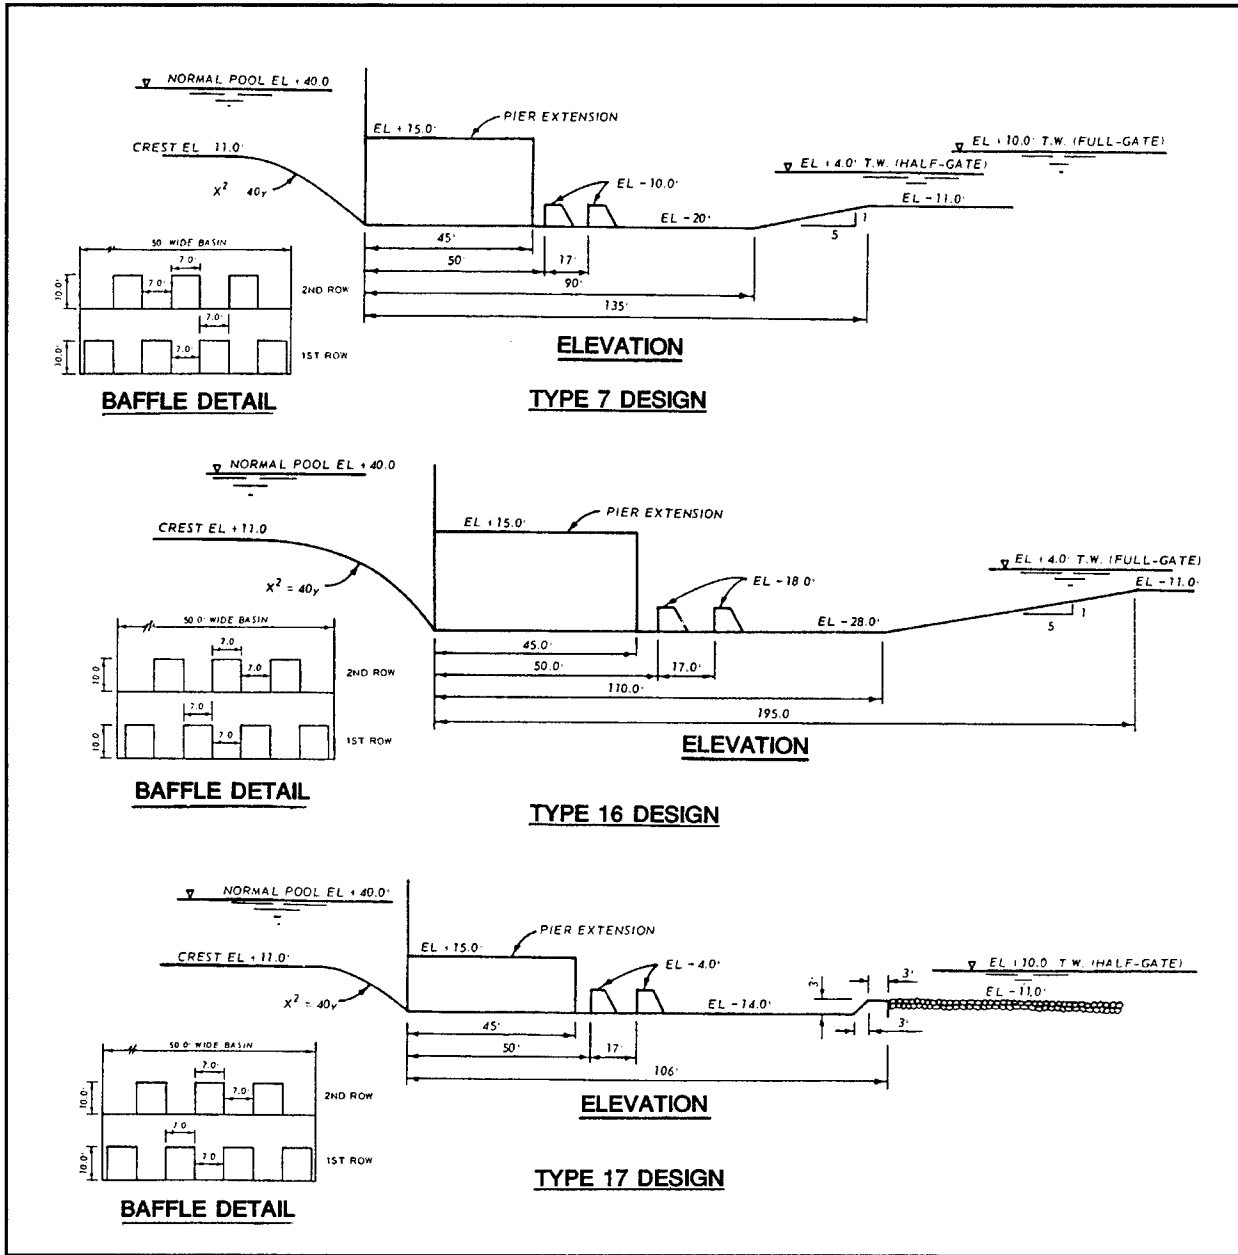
NORMAL POOL EL +40.0

CREST EL 11.0'

$X^2$ 40y

EL +15.0'

PIER EXTENSION

EL -10.0'

EL -20'

EL +4.0' T.W. (HALF-GATE)

EL +10.0' T.W. (FULL-GATE)

EL -11.0'

1

5

45'

50'

17'

90'

135'

50' WIDE BASIN

7.0'

7.0'

7.0'

7.0'

10.0'

10.0'

2ND ROW

1ST ROW

ELEVATION

BAFFLE DETAIL

TYPE 7 DESIGN

NORMAL POOL EL +40.0

CREST EL +11.0

$X^2 = 40y$

EL +15.0'

PIER EXTENSION

EL -18.0'

EL -28.0'

EL +4.0' T.W. (FULL-GATE)

EL -11.0'

1

5

45.0'

50.0'

17.0'

110.0'

195.0

50.0' WIDE BASIN

7.0

7.0

7.0

7.0

10.0

10.0

2ND ROW

1ST ROW

ELEVATION

BAFFLE DETAIL

TYPE 16 DESIGN

NORMAL POOL EL +40.0'

CREST EL +11.0'

$X^2 = 40y$

EL +15.0'

PIER EXTENSION

EL -4.0'

EL -14.0'

3'

3'

3'

EL +10.0 T.W. (HALF-GATE)

EL -11.0'

45'

50'

17'

106'

50.0' WIDE BASIN

7.0'

7.0'

7.0

7.0

10.0'

10.0'

2ND ROW

1ST ROW

ELEVATION

TYPE 17 DESIGN

BAFFLE DETAIL